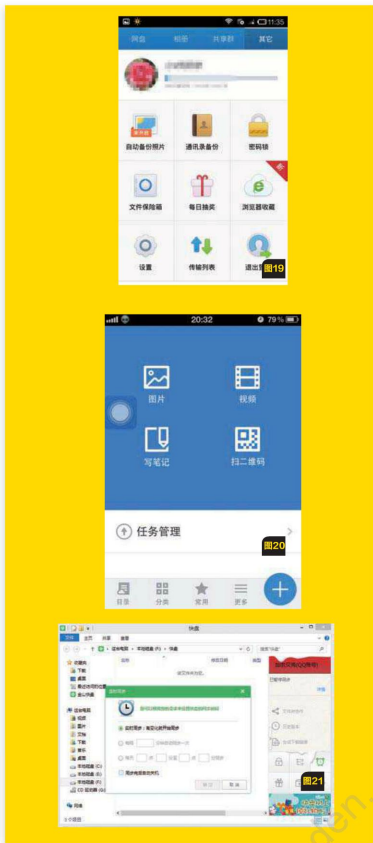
11:35

网盘 相册 共享群 其它

自动备份照片 通讯录备份 密码锁

文件保险箱 每日抽奖 浏览器收藏

设置 传输列表 退出

图19

20:32 79%

图片 视频

写笔记 扫二维码

任务管理

图20

目录 分类 常用 更多

快盘

图21